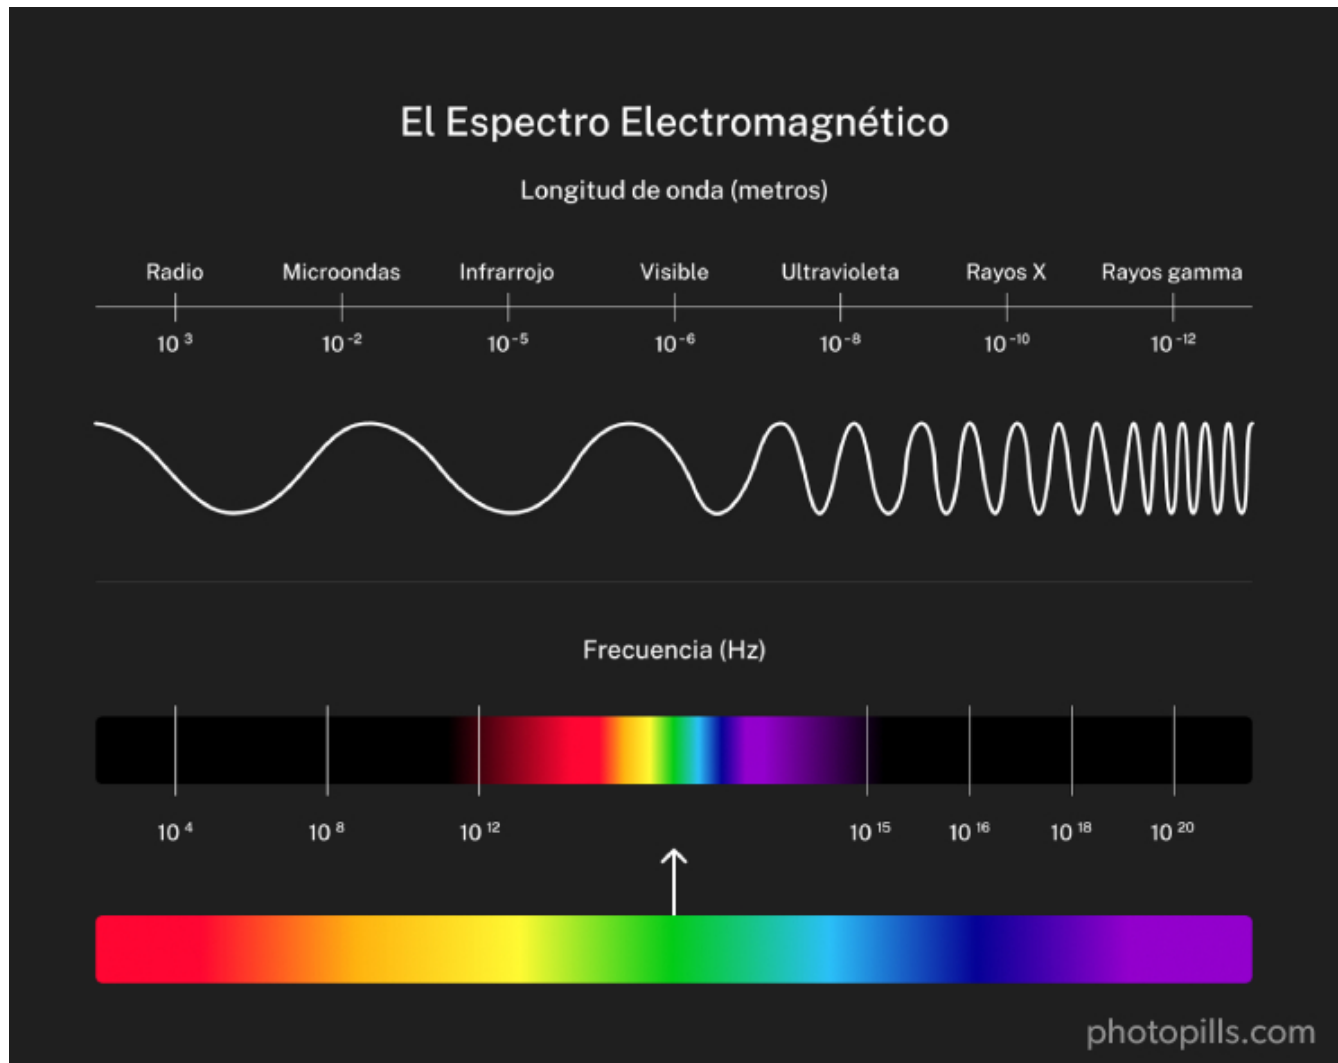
El Espectro Electromagnético

Longitud de onda (metros)

Radio Microondas Infrarrojo Visible Ultravioleta Rayos X Rayos gamma

$10^{3}$ $10^{-2}$ $10^{-5}$ $10^{-6}$ $10^{-8}$ $10^{-10}$ $10^{-12}$

Frecuencia (Hz)

$10^{4}$ $10^{8}$ $10^{12}$ $10^{15}$ $10^{16}$ $10^{18}$ $10^{20}$

photopills.com